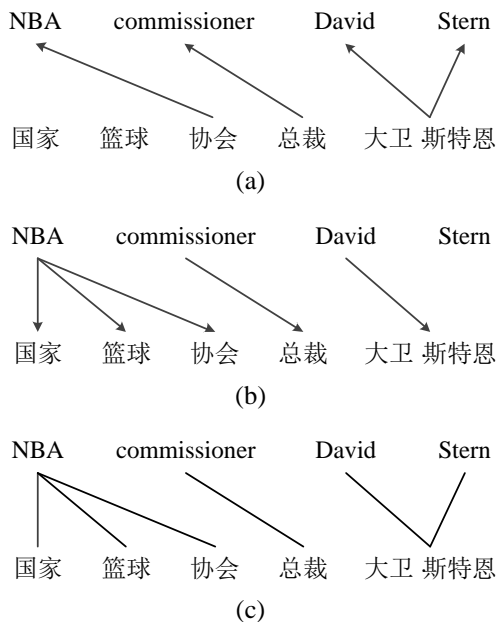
NBA commissioner David Stern

国家 篮球 协会 总裁 大卫 斯特恩

(a)

NBA commissioner David Stern

国家 篮球 协会 总裁 大卫 斯特恩

(b)

NBA commissioner David Stern

国家 篮球 协会 总裁 大卫 斯特恩

(c)